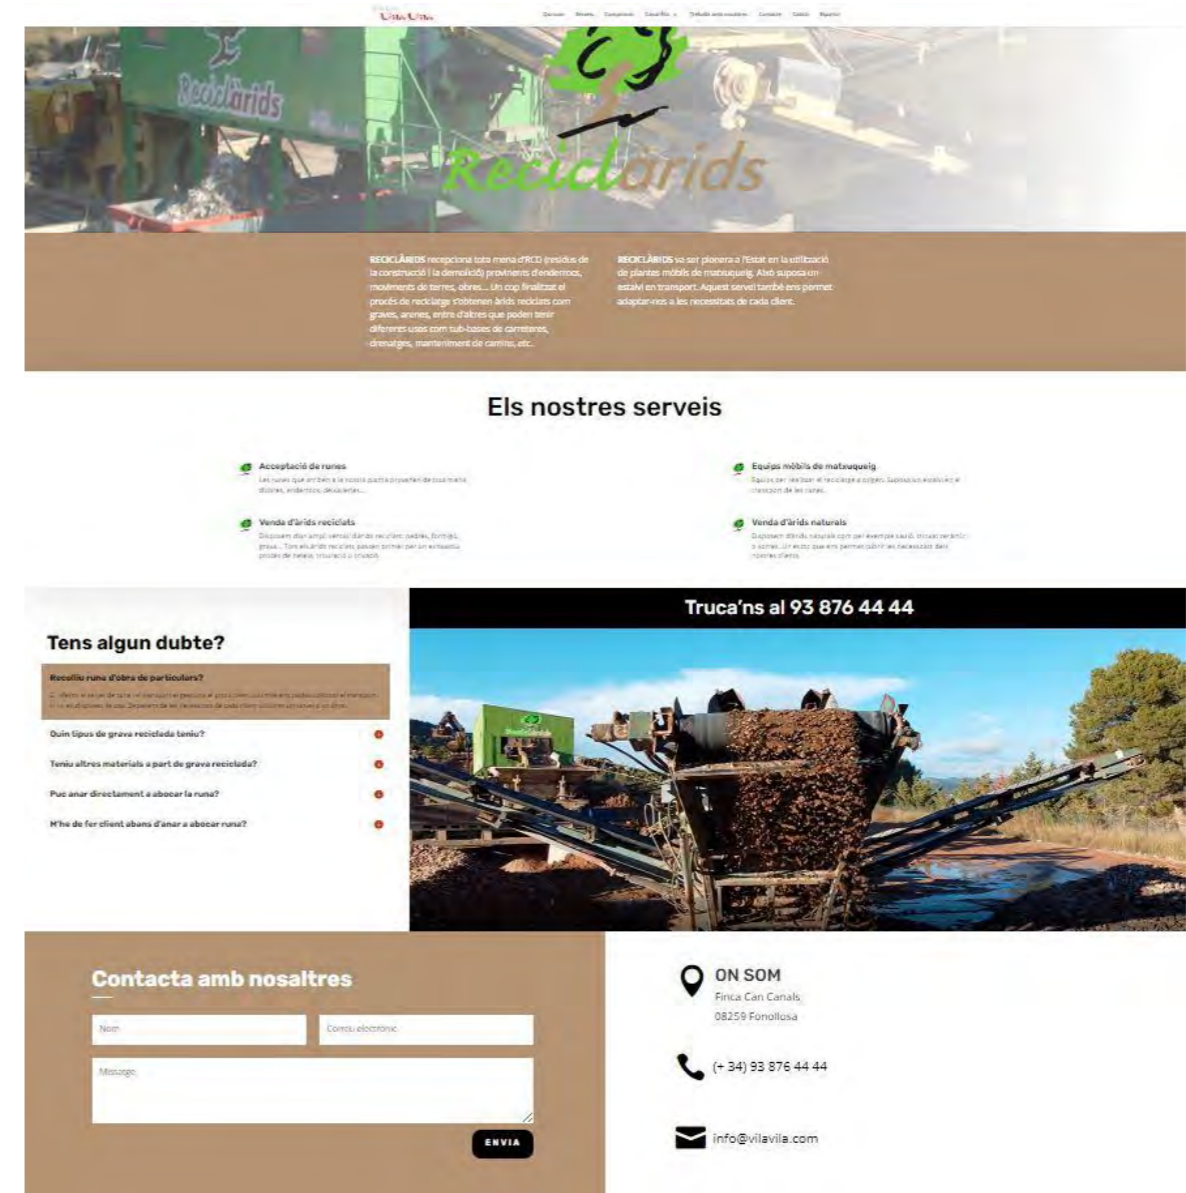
Vila Vila

Qui som Serveis Compromís Casa Rica Treballa amb nosaltres Contacte Català Español

Reciclàrids

Reciclàrids

RECICLÀRIDS recepciona tota mena d'RCD (residus de la construcció i la demolició) provinents d'enderrocs, moviments de terres, obres... Un cop finalitzat el procés de reciclatge s'obtenen àrids reciclats com graves, arenes, entre d'altres que poden tenir diferents usos com sub-bases de carreteres, drenatges, manteniment de camins, etc.

RECICLÀRIDS va ser pionera a l'Estat en la utilització de plantes mòbils de matxuqueig. Això suposa un estalvi en transport. Aquest servei també ens permet adaptar-nos a les necessitats de cada client.

Els nostres serveis

Acceptació de runes
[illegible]

Equips mòbils de matxuqueig
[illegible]

Venda d'àrids reciclats
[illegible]

Venda d'àrids naturals
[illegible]

Truca'ns al 93 876 44 44

Tens algun dubte?

Recolliu runa d'obra de particulars?
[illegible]

Quin tipus de grava reciclada teniu?

Teniu altres materials a part de grava reciclada?

Puc anar directament a abocar la runa?

M'he de fer client abans d'anar a abocar runa?

Contacta amb nosaltres

Nom

Correu electrònic

Missatge

ENVIA

ON SOM
Finca Can Canals
08259 Fonollosa

(+ 34) 93 876 44 44

info@vilavila.com